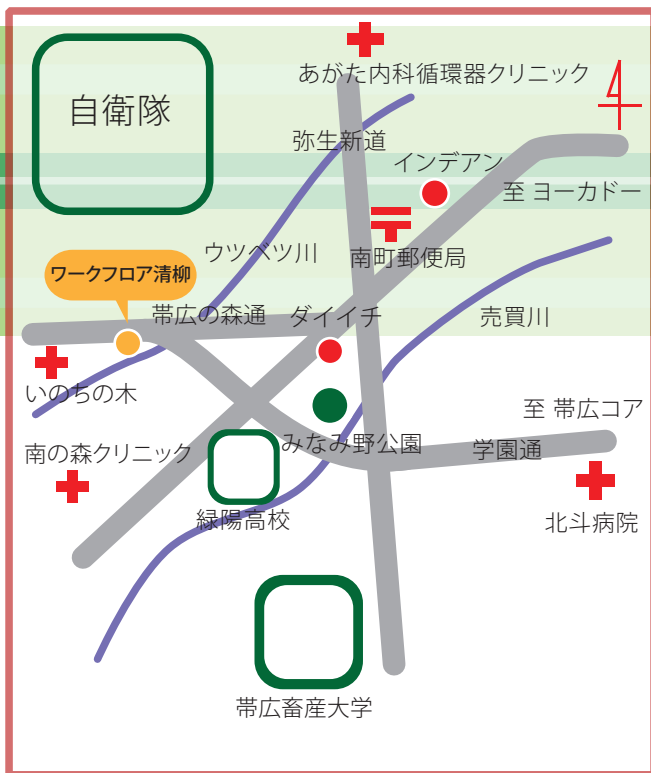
自衛隊

あがた内科循環器クリニック

弥生新道

インデアン

至 ヨーカドー

ウツベツ川

南町郵便局

ワークフロア清柳

帯広の森通

ダイイチ

売買川

いのちの木

至 帯広コア

南の森クリニック

みなみ野公園

学園通

北斗病院

緑陽高校

帯広畜産大学